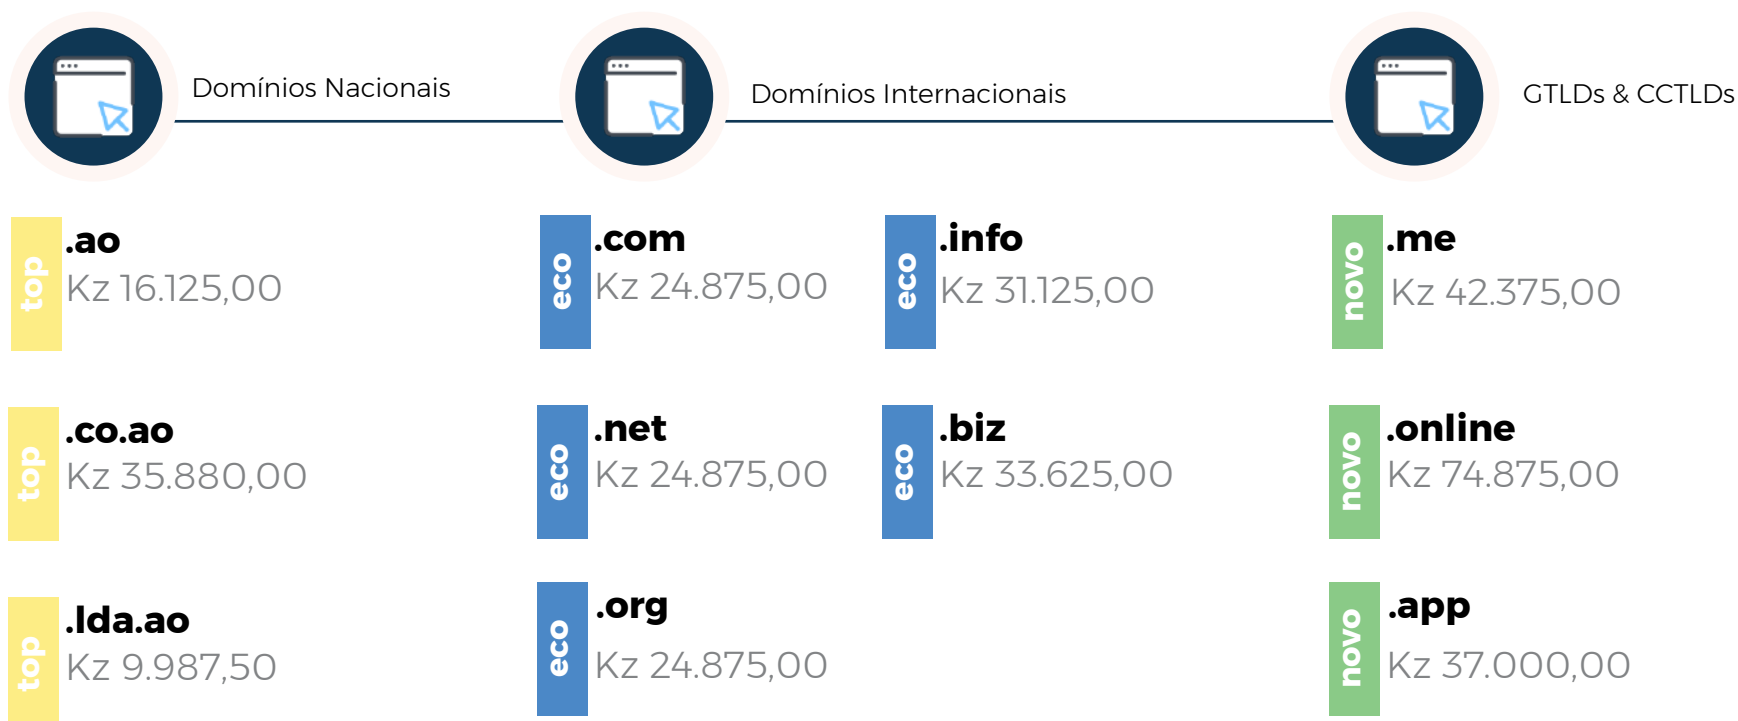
Domínios Nacionais

Domínios Internacionais

GTLDs & CCTLDs

top
.ao
Kz 16.125,00

top
.co.ao
Kz 35.880,00

top
.lda.ao
Kz 9.987,50

eco
.com
Kz 24.875,00

eco
.net
Kz 24.875,00

eco
.org
Kz 24.875,00

eco
.info
Kz 31.125,00

eco
.biz
Kz 33.625,00

novo
.me
Kz 42.375,00

novo
.online
Kz 74.875,00

novo
.app
Kz 37.000,00